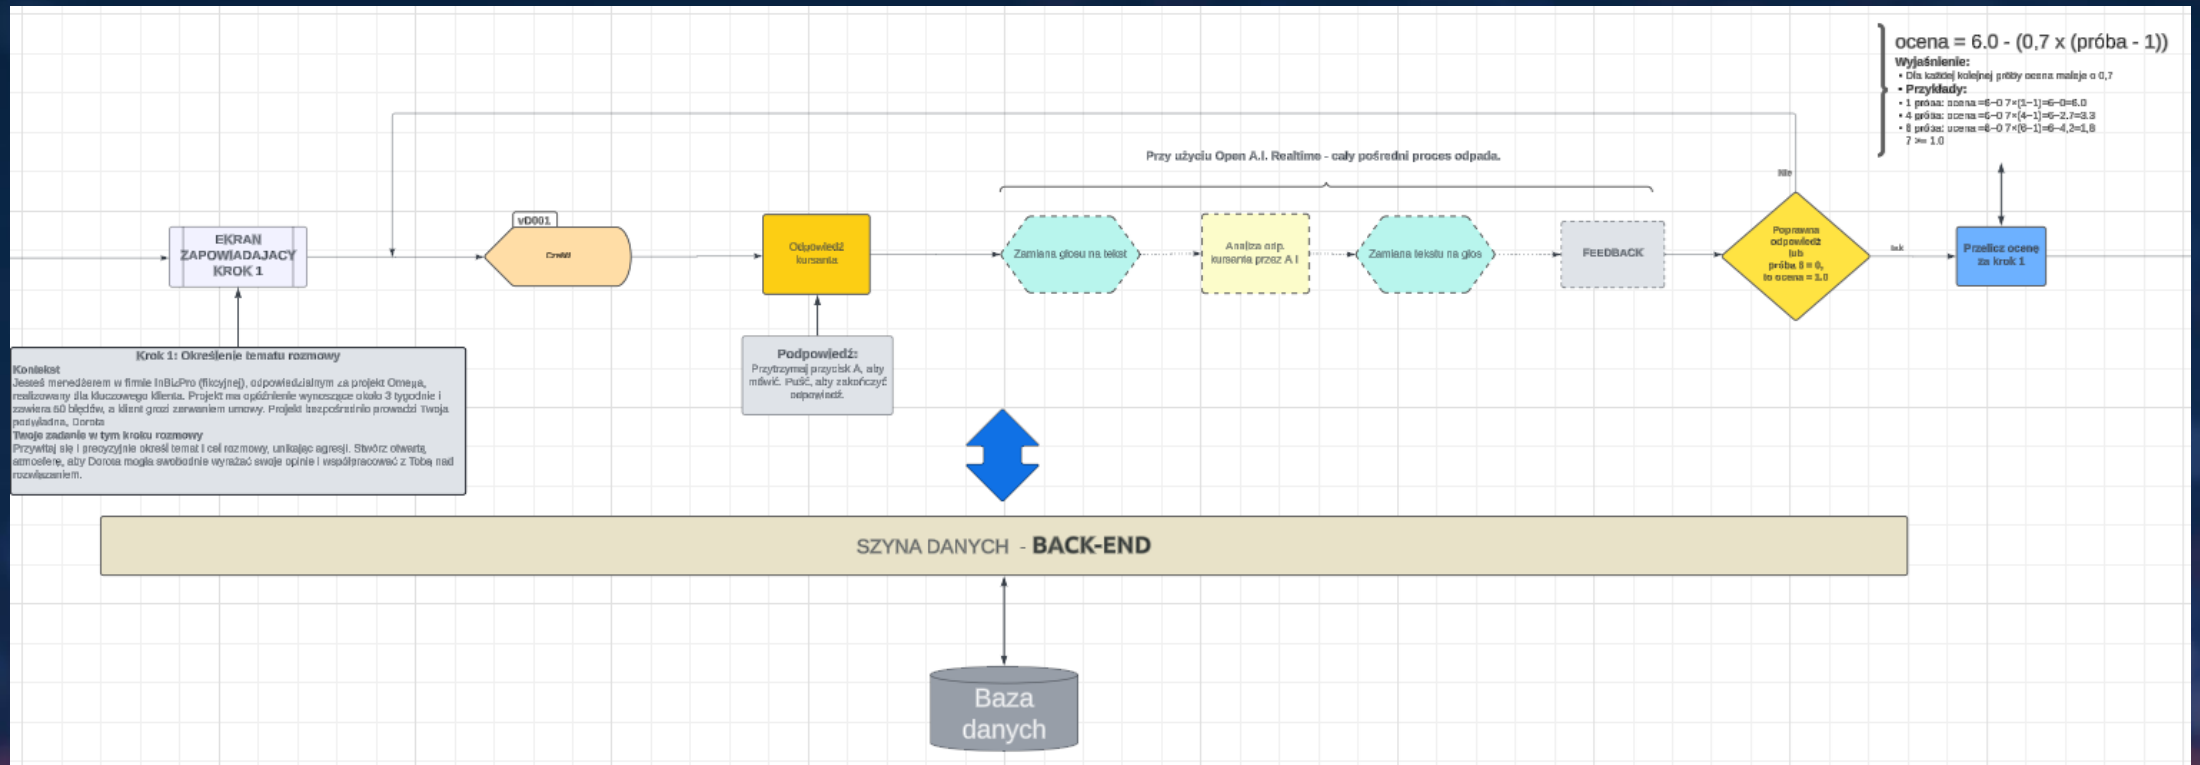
ocena = 6.0 - (0,7 x (próba - 1))
Wyjaśnienie:
• Dla każdej kolejnej próby ocena maleje o 0,7
• Przykłady:
• 1 próba: ocena =6−0.7×(1−1)=6−0=6.0
• 4 próba: ocena =6−0.7×(4−1)=6−2.7=3.3
• 8 próba: ocena =6−0.7×(8−1)=6−4,2=1,8
7 >= 1.0

Przy użyciu Open A.I. Realtime - cały pośredni proces odpada.

Nie

EKRAN ZAPOWIADAJACY KROK 1

vD001

Credit

Odpowiedź kursanta

Zamiana głosu na tekst

Analiza odp. kursanta przez A.I

Zamiana tekstu na głos

FEEDBACK

Poprawna odpowiedź lub próba 8 = 0, to ocena = 1.0

tak

Przelicz ocenę za krok 1

Krok 1: Określenie tematu rozmowy
Kontekst
Jesteś menedżerem w firmie InBizPro (fikcyjnej), odpowiedzialnym za projekt Omega, realizowany dla kluczowego klienta. Projekt ma opóźnienie wynoszące około 3 tygodnie i zawiera 60 błędów, a klient grozi zerwaniem umowy. Projekt bezpośrednio prowadzi Twoja podwładna, Dorota
Twoje zadanie w tym kroku rozmowy
Przywitaj się i precyzyjnie określ temat i cel rozmowy, unikając agresji. Stwórz otwartą atmosferę, aby Dorota mogła swobodnie wyrażać swoje opinie i współpracować z Tobą nad rozwiązaniem.

Podpowiedź:
Przytrzymaj przycisk A, aby mówić. Puść, aby zakończyć odpowiedź.

SZYNA DANYCH - BACK-END

Baza danych